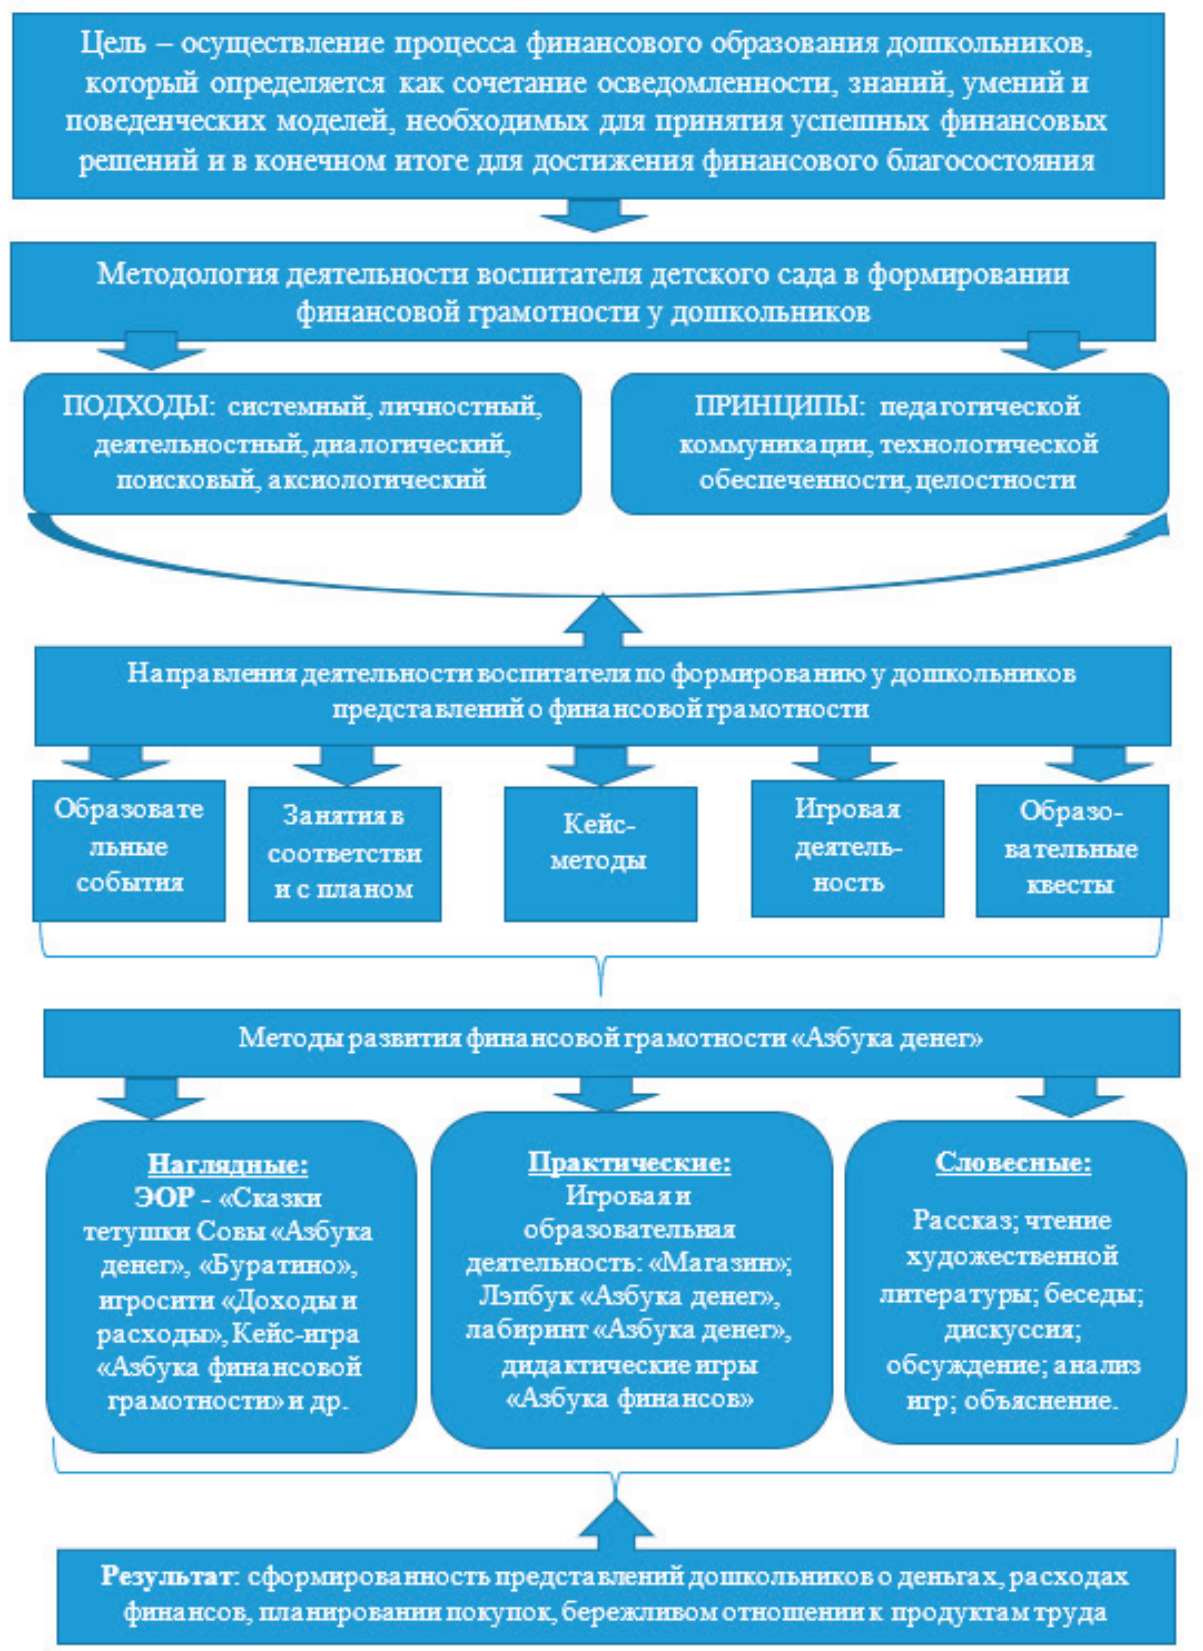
Цель – осуществление процесса финансового образования дошкольников, который определяется как сочетание осведомленности, знаний, умений и поведенческих моделей, необходимых для принятия успешных финансовых решений и в конечном итоге для достижения финансового благосостояния

Методология деятельности воспитателя детского сада в формировании финансовой грамотности у дошкольников

ПОДХОДЫ: системный, личностный, деятельностный, диалогический, поисковый, аксиологический

ПРИНЦИПЫ: педагогической коммуникации, технологической обеспеченности, целостности

Направления деятельности воспитателя по формированию у дошкольников представлений о финансовой грамотности

Образовательные события

Занятия в соответствии с планом

Кейс-методы

Игровая деятельность

Образовательные квесты

Методы развития финансовой грамотности «Азбука денег»

Наглядные:
ЭОР - «Сказки тетушки Совы «Азбука денег», «Буратино», игросити «Доходы и расходы», Кейс-игра «Азбука финансовой грамотности» и др.

Практические:
Игровая и образовательная деятельность: «Магазин»; Лэпбук «Азбука денег», лабиринт «Азбука денег», дидактические игры «Азбука финансов»

Словесные:
Рассказ; чтение художественной литературы; беседы; дискуссия; обсуждение; анализ игр; объяснение.

Результат: сформированность представлений дошкольников о деньгах, расходах финансов, планировании покупок, бережливом отношении к продуктам труда